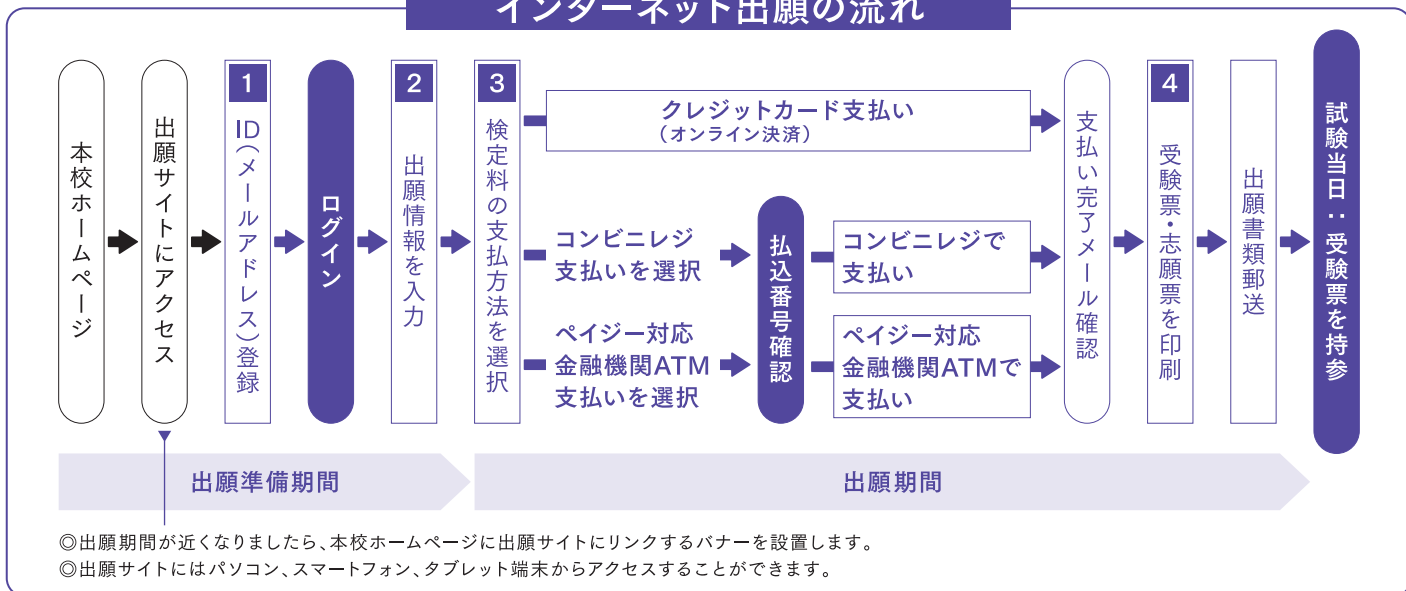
インターネット出願の流れ

本校ホームページ

出願サイトにアクセス

1
ID（メールアドレス）登録

ログイン

2
出願情報を入力

3
検定料の支払方法を選択

クレジットカード支払い
（オンライン決済）

コンビニレジ支払いを選択

ペイジー対応金融機関ATM支払いを選択

払込番号確認

コンビニレジで支払い

ペイジー対応金融機関ATMで支払い

支払い完了メール確認

4
受験票・志願票を印刷

出願書類郵送

試験当日：受験票を持参

出願準備期間

出願期間

◎出願期間が近くなりましたら、本校ホームページに出願サイトにリンクするバナーを設置します。
◎出願サイトにはパソコン、スマートフォン、タブレット端末からアクセスすることができます。